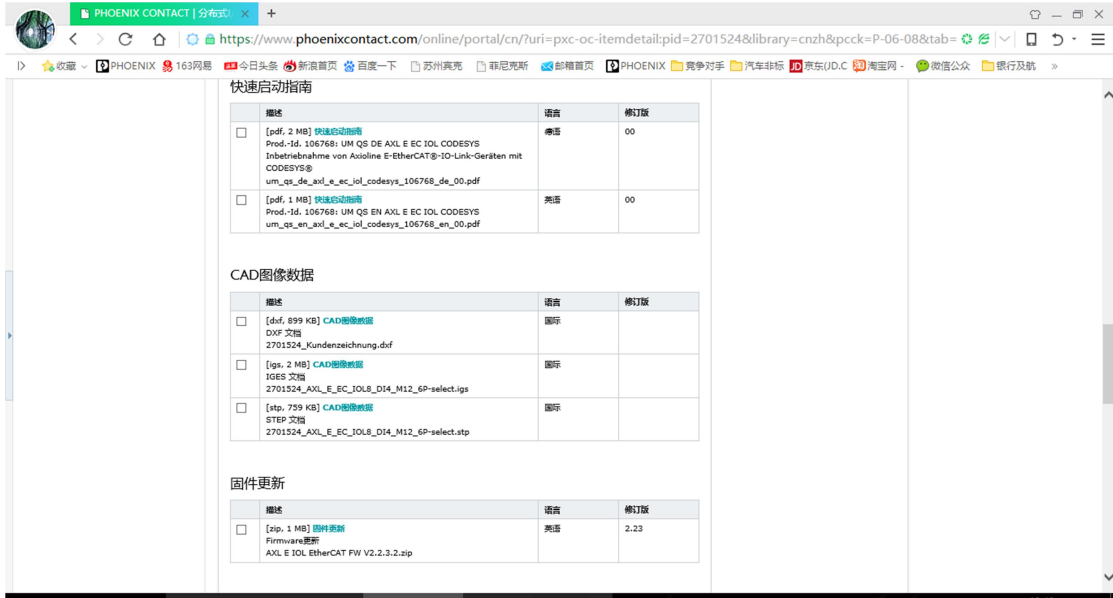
PHOENIX CONTACT | 分布式I ×
+
https://www.phoenixcontact.com/online/portal/cn/?uri=pxc-oc-itemdetail:pid=2701524&library=cnzh&pcck=P-06-08&tab=
收藏 PHOENIX 163网易 今日头条 新浪首页 百度一下 苏州宾克 菲尼克斯 邮箱首页 PHOENIX 竞争对手 汽车非标 京东(JD.C 淘宝网 - 微信公众 银行及航 »

快速启动指南

| | 描述 | 语言 | 修订版 |
|---|---|---|---|
| ☐ | [pdf, 2 MB] 快速启动指南 Prod.-Id. 106768: UM QS DE AXL E EC IOL CODESYS Inbetriebnahme von Axioline E-EtherCAT®-IO-Link-Geräten mit CODESYS® um_qs_de_axl_e_ec_iol_codesys_106768_de_00.pdf | 德语 | 00 |
| ☐ | [pdf, 1 MB] 快速启动指南 Prod.-Id. 106768: UM QS EN AXL E EC IOL CODESYS um_qs_en_axl_e_ec_iol_codesys_106768_en_00.pdf | 英语 | 00 |

CAD图像数据

| | 描述 | 语言 | 修订版 |
|---|---|---|---|
| ☐ | [dxf, 899 KB] CAD图像数据 DXF 文档 2701524_Kundenzeichnung.dxf | 国际 | |
| ☐ | [igs, 2 MB] CAD图像数据 IGES 文档 2701524_AXL_E_EC_IOL8_DI4_M12_6P-select.igs | 国际 | |
| ☐ | [stp, 759 KB] CAD图像数据 STEP 文档 2701524_AXL_E_EC_IOL8_DI4_M12_6P-select.stp | 国际 | |

固件更新

| | 描述 | 语言 | 修订版 |
|---|---|---|---|
| ☐ | [zip, 1 MB] 固件更新 Firmware更新 AXL E IOL EtherCAT FW V2.2.3.2.zip | 英语 | 2.23 |